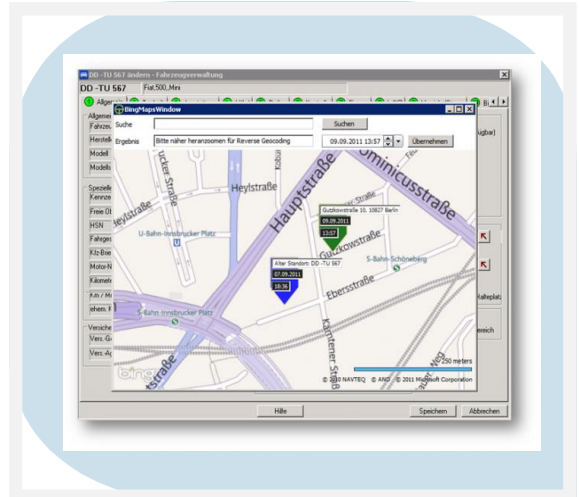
DD -TU 567 ändern - Fahrzeugverwaltung

DD -TU 567 Fiat,500,Mini

Allgem

Allgemei

Fahrzeu

Herstell

Modell

Modells

Spezielle

Kennze

Freie Ot

HSN

Fahrges

Kfz-Brie

Motor-N

Kilomete

Km / Mo

ehem. K

Versiche

Verz. G

Verz. Ap

BingMapsWindow

Suche

Suchen

Ergebnis

Bitte näher heranzoomen für Reverse Geocoding

09.09.2011 13:57

Übernehmen

Heylstraße

Hauptstraße

Dominicusstraße

Gustkowstraße 10, 10827 Berlin

09.09.2011

13:57

Gurkowstraße

U-Bahn-Innsbrucker Platz

Alter Standort: DD -TU 567

07.09.2011

18:36

S-Bahn-Schöneberg

Ebersstraße

S-Bahn-Innsbrucker Platz

Kärntener Straße

250 meters

© 2010 NAVTEQ © AND © 2011 Microsoft Corporation

bing

Hilfe

Speichern

Abbrechen

Kalteplatz

reich